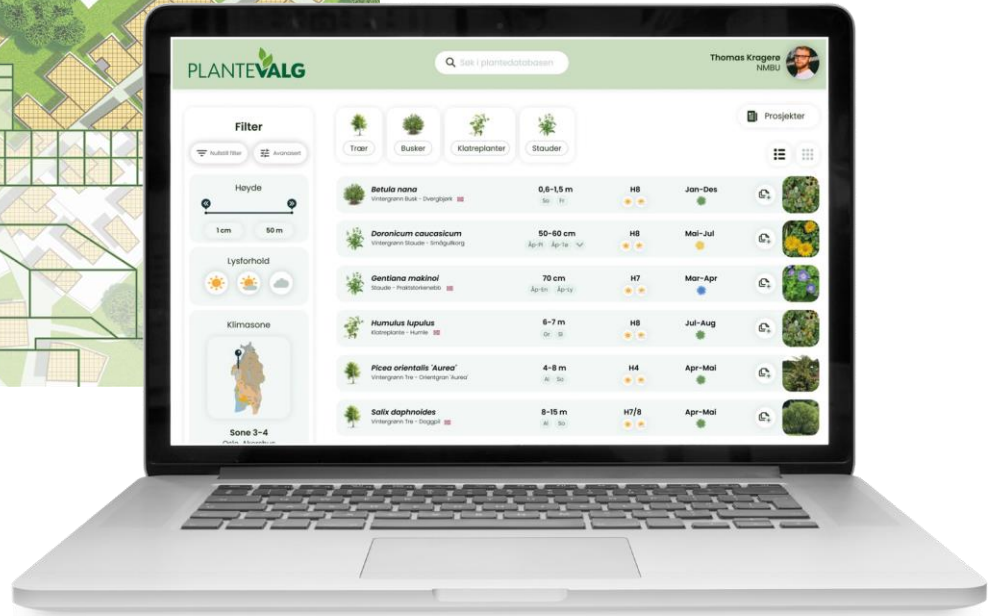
PLANTEVALG

Søk i plantedatabasen

Thomas Kragerø
NMBU

Filter

Nullstill filter
Avansert

Høyde

1 cm
50 m

Lysforhold

Klimasone

Sone 3–4
Oslo, Akershus

Trær
Busker
Klatreplanter
Stauder

Prosjekter

| | | | | |
|---|---|---|---|---|
| Betula nana<br>Vintergrønn Busk - Dvergbjørk | 0,6–1,5 m<br>Sa Fr | H8 | Jan-Des | |
| Doronicum caucasicum<br>Vintergrønn Staude - Småguldkorg | 50-60 cm<br>Åp-Fr Åp-Le | H8 | Mai-Jul | |
| Gentiana makinoi<br>Staude - Praktsøterotebb | 70 cm<br>Åp-Ln Åp-Ly | H7 | Mar-Apr | |
| Humulus lupulus<br>Klatreplante - Humle | 6–7 m<br>Gr Sl | H8 | Jul-Aug | |
| Picea orientalis 'Aurea'<br>Vintergrønn Tre - Orientgran 'Aurea' | 4–8 m<br>Al Sa | H4 | Apr-Mai | |
| Salix daphnoides<br>Vintergrønn Tre - Doggpil | 8–15 m<br>Al Sa | H7/8 | Apr-Mai | |